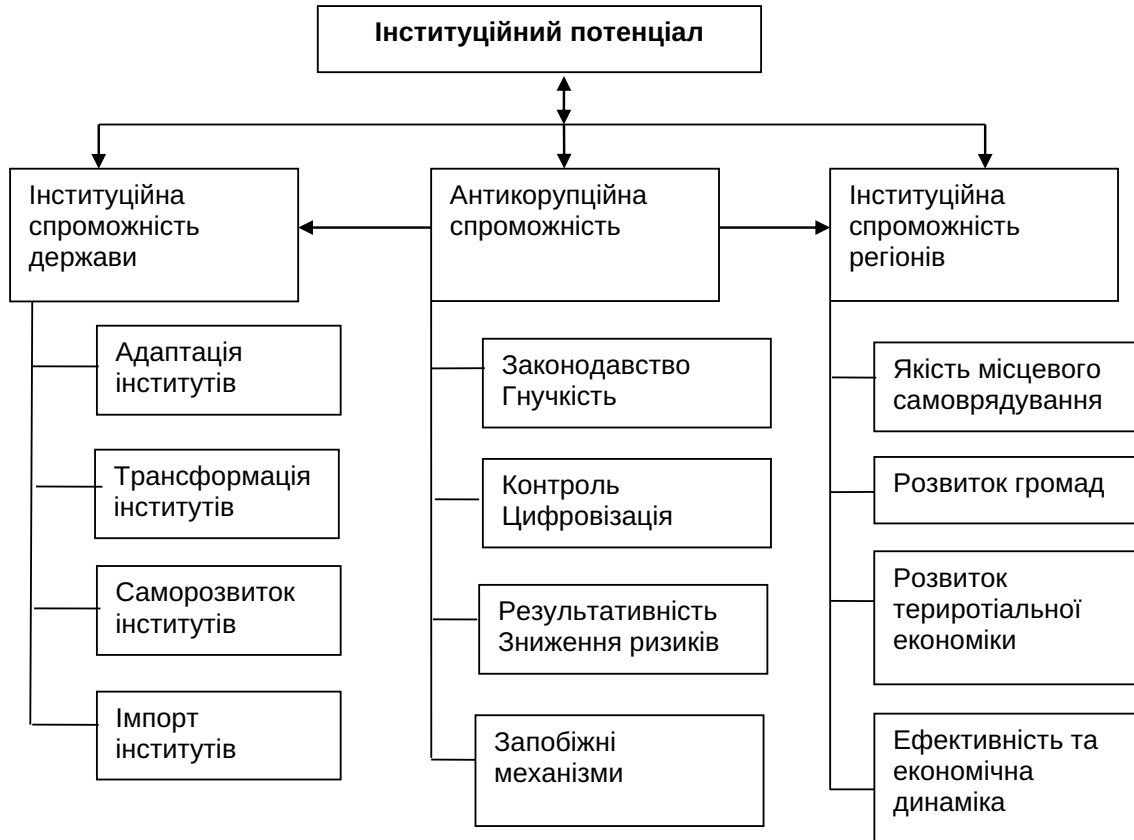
Інституційний потенціал

Інституційна спроможність держави

Антикорупційна спроможність

Інституційна спроможність регіонів

Адаптація інститутів

Трансформація інститутів

Саморозвиток інститутів

Імпорт інститутів

Законодавство Гнучкість

Контроль Цифровізація

Результативність Зниження ризиків

Запобіжні механізми

Якість місцевого самоврядування

Розвиток громад

Розвиток територіальної економіки

Ефективність та економічна динаміка